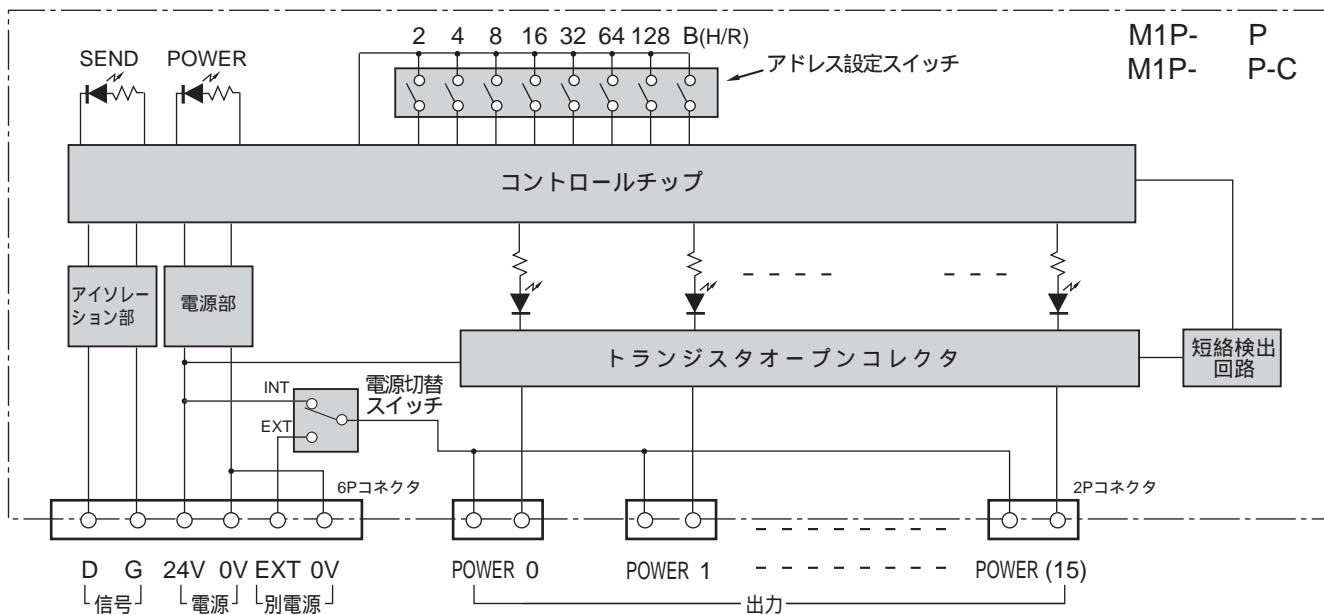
M1P- P
M1P- P-C

SEND POWER

2 4 8 16 32 64 128 B(H/R)

アドレス設定スイッチ

コントロールチップ

アイソレーション部

電源部

- - - -

- - -

トランジスタオープンコレクタ

短絡検出回路

INT

EXT

電源切替スイッチ

6Pコネクタ

2Pコネクタ

D G 24V 0V EXT 0V

信号 電源 別電源

POWER 0

POWER 1

- - - - - - - -

POWER (15)

出力